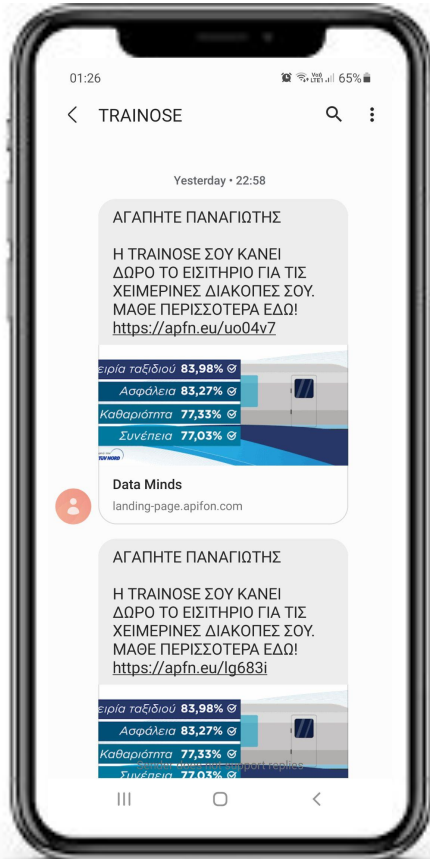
01:26

65%

TRAINOSE

Yesterday • 22:58

ΑΓΑΠΗΤΕ ΠΑΝΑΓΙΩΤΗΣ

Η TRAINOSE ΣΟΥ ΚΑΝΕΙ ΔΩΡΟ ΤΟ ΕΙΣΙΤΗΡΙΟ ΓΙΑ ΤΙΣ ΧΕΙΜΕΡΙΝΕΣ ΔΙΑΚΟΠΕΣ ΣΟΥ. ΜΑΘΕ ΠΕΡΙΣΣΟΤΕΡΑ ΕΔΩ! https://apfn.eu/uo04v7

ειρία ταξιδιού 83,98%
Ασφάλεια 83,27%
Καθαριότητα 77,33%
Συνέπεια 77,03%

Data Minds
landing-page.apifon.com

ΑΓΑΠΗΤΕ ΠΑΝΑΓΙΩΤΗΣ

Η TRAINOSE ΣΟΥ ΚΑΝΕΙ ΔΩΡΟ ΤΟ ΕΙΣΙΤΗΡΙΟ ΓΙΑ ΤΙΣ ΧΕΙΜΕΡΙΝΕΣ ΔΙΑΚΟΠΕΣ ΣΟΥ. ΜΑΘΕ ΠΕΡΙΣΣΟΤΕΡΑ ΕΔΩ! https://apfn.eu/lg683i

ειρία ταξιδιού 83,98%
Ασφάλεια 83,27%
Καθαριότητα 77,33%
Συνέπεια 77,03%

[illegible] support replies